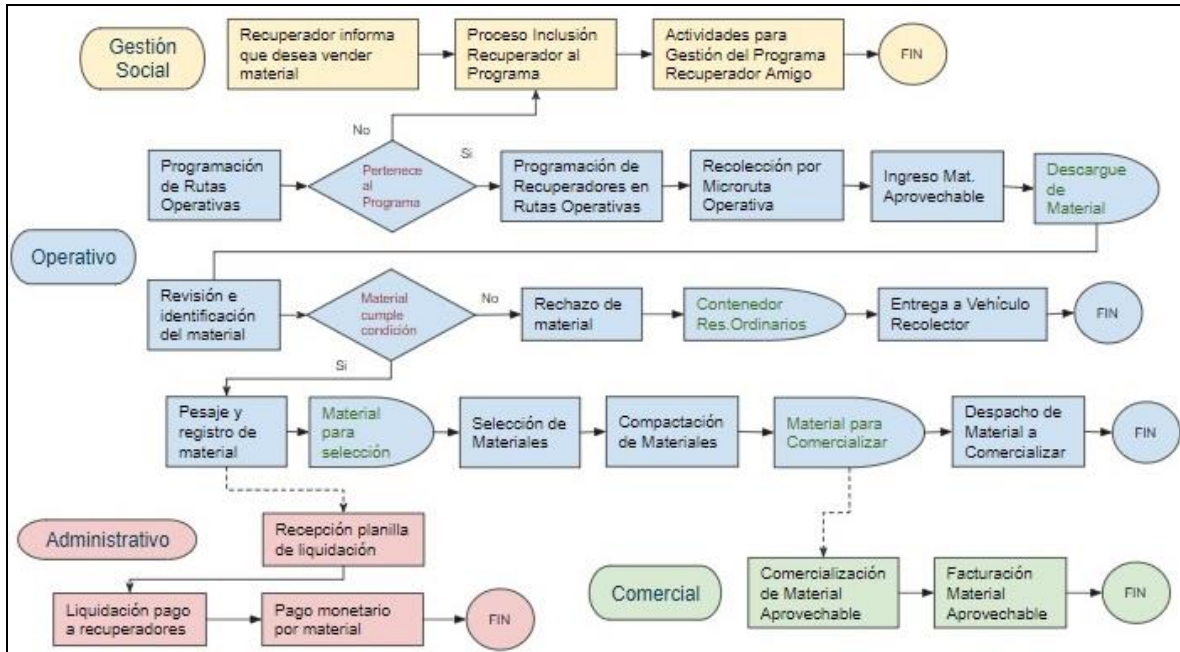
Gestión Social

Recuperador informa que desea vender material

Proceso Inclusión Recuperador al Programa

Actividades para Gestión del Programa Recuperador Amigo

FIN

No

Programación de Rutas Operativas

Pertenece al Programa

Si

Programación de Recuperadores en Rutas Operativas

Recolección por Microruta Operativa

Ingreso Mat. Aprovechable

Descargue de Material

Operativo

Revisión e identificación del material

Material cumple condición

No

Rechazo de material

Contenedor Res.Ordinarios

Entrega a Vehículo Recolector

FIN

Si

Pesaje y registro de material

Material para selección

Selección de Materiales

Compactación de Materiales

Material para Comercializar

Despacho de Material a Comercializar

FIN

Administrativo

Recepción planilla de liquidación

Liquidación pago a recuperadores

Pago monetario por material

FIN

Comercial

Comercialización de Material Aprovechable

Facturación Material Aprovechable

FIN